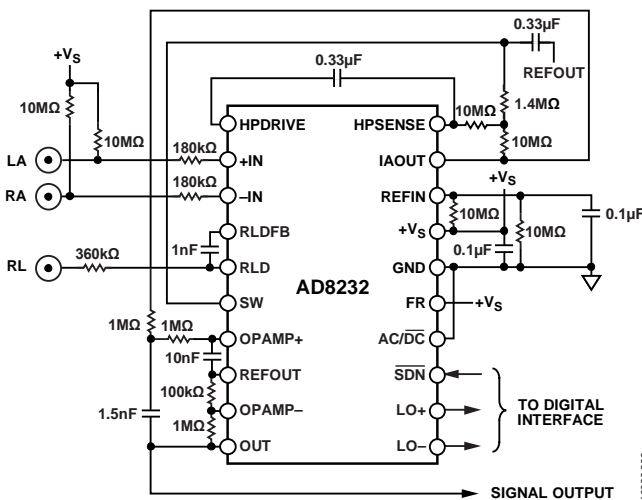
0.33µF
REFOUT
+V$_S$
0.33µF
10MΩ
10MΩ
1.4MΩ
10MΩ
HPDRIVE
HPSENSE
10MΩ
LA
180kΩ
+IN
IAOUT
RA
180kΩ
–IN
REFIN
+V$_S$
10MΩ
+V$_S$
10MΩ
0.1µF
RLDFB
1nF
0.1µF
RL
360kΩ
RLD
GND
AD8232
SW
FR
+V$_S$
1MΩ
1MΩ
AC/$\overline{DC}$
OPAMP+
10nF
REFOUT
$\overline{SDN}$
100kΩ
1.5nF
OPAMP–
LO+
TO DIGITAL INTERFACE
1MΩ
OUT
LO–
SIGNAL OUTPUT